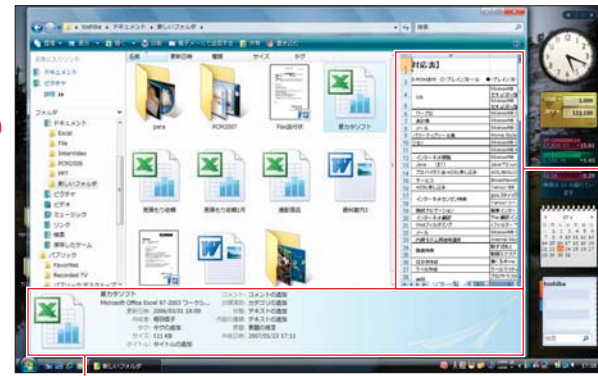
toshiba ▸ ドキュメント ▸ 新しいフォルダ

検索

整理 表示 ドキュメント 印刷 電子メールで送信する 共有 書き込む

お気に入りリンク
ドキュメント
ピクチャ
詳細

フォルダ
ドキュメント
Excel
File
InterVideo
PCR2005
PPT
新しいフォルダ
ピクチャ
ビデオ
ミュージック
リンク
検索
保存したゲーム
パブリック
Favorites
Recorded TV

名前 更新日時 種類 サイズ タグ

para
PCR2007
Fax送付状
言語テンプレート
見積もり依頼
見積もり依頼1
議事録
資料案内1

対応表

言語テンプレート
Microsoft Office Excel 97-2003 ワークシート
更新日時: 2006/03/01 18:09
作成者: 稲田雄子
タグ: タグの追加
サイズ: 111 KB
タイトル: タイトルの追加
コメント: コメントの追加
分類: カテゴリの追加
件名: テキストの追加
内容の状態: テキストの追加
種類: 書籍の推定
作成日時: 2007/01/23 17:13

toshiba

新しいフォルダ